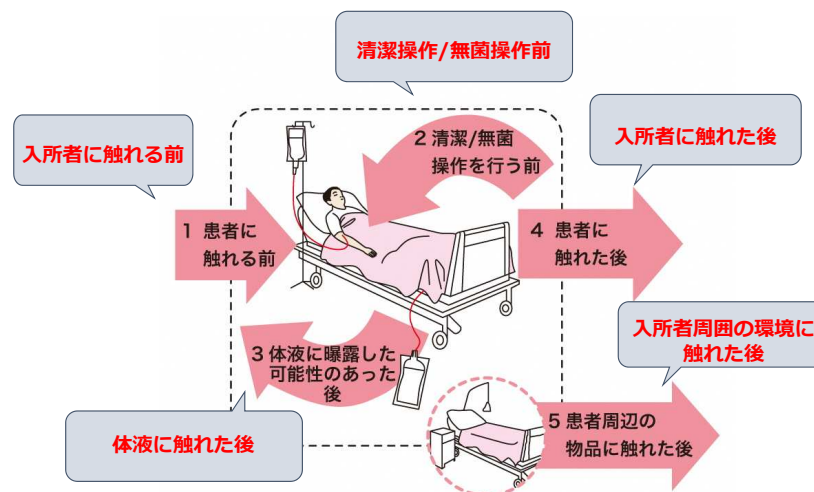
清潔操作/無菌操作前

入所者に触れる前

2 清潔/無菌操作を行う前

入所者に触れた後

1 患者に触れる前

4 患者に触れた後

入所者周囲の環境に触れた後

3 体液に曝露した可能性のあった後

体液に触れた後

5 患者周辺の物品に触れた後